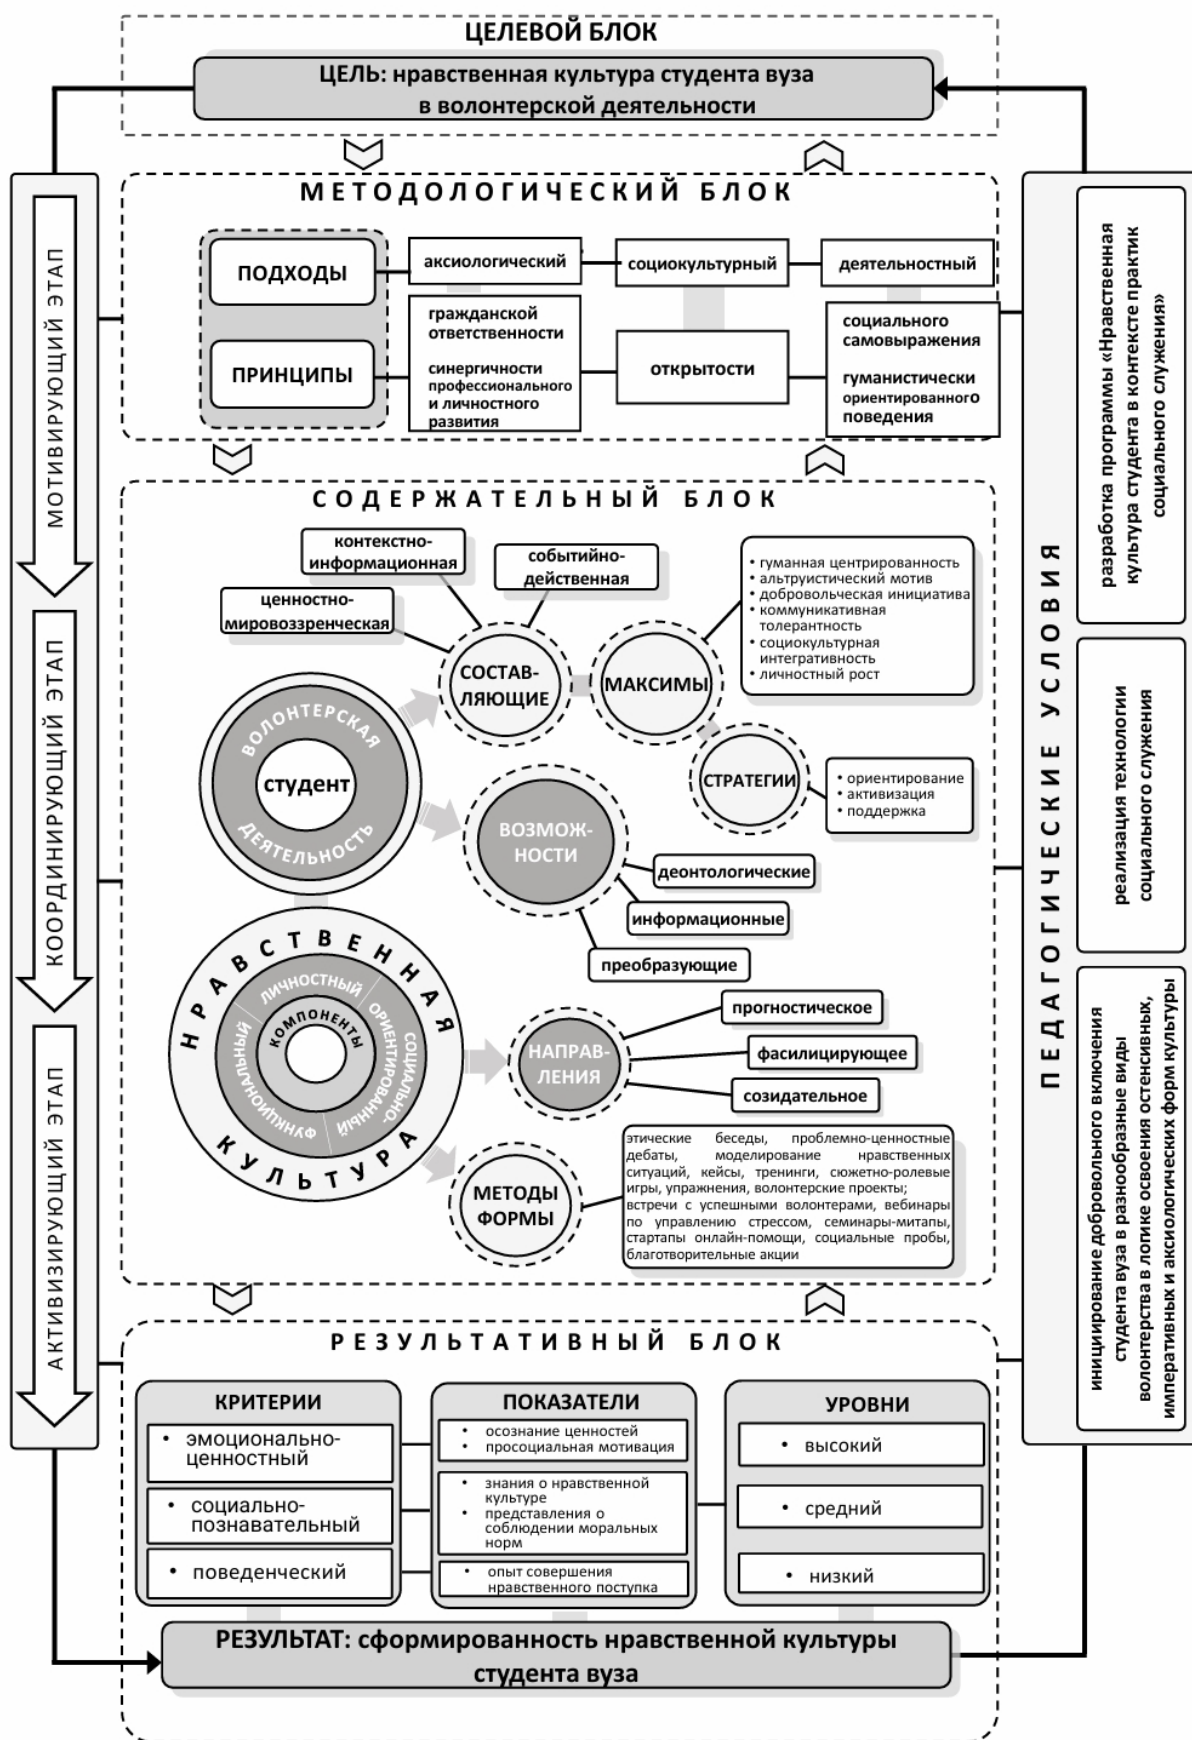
ЦЕЛЕВОЙ БЛОК

ЦЕЛЬ: нравственная культура студента вуза в волонтерской деятельности

МОТИВИРУЮЩИЙ ЭТАП

КООРДИНИРУЮЩИЙ ЭТАП

АКТИВИЗИРУЮЩИЙ ЭТАП

МЕТОДОЛОГИЧЕСКИЙ БЛОК

ПОДХОДЫ

ПРИНЦИПЫ

аксиологический

социокультурный

деятельностный

гражданской ответственности

синергичности профессионального и личностного развития

открытости

социального самовыражения

гуманистически ориентированного поведения

СОДЕРЖАТЕЛЬНЫЙ БЛОК

контекстно-информационная

событийно-действенная

ценностно-мировоззренческая

СОСТАВ-ЛЯЮЩИЕ

МАКСИМЫ

• гуманная центрированность
• альтруистический мотив
• добровольческая инициатива
• коммуникативная толерантность
• социокультурная интегративность
• личностный рост

СТРАТЕГИИ

• ориентирование
• активизация
• поддержка

ВОЛОНТЕРСКАЯ ДЕЯТЕЛЬНОСТЬ

студент

ВОЗМОЖ-НОСТИ

деонтологические

информационные

преобразующие

НРАВСТВЕННАЯ КУЛЬТУРА

личностный

социально-ориентированный

функциональный

компоненты

НАПРАВ-ЛЕНИЯ

прогностическое

фасилицирующее

созидательное

МЕТОДЫ ФОРМЫ

этические беседы, проблемно-ценностные дебаты, моделирование нравственных ситуаций, кейсы, тренинги, сюжетно-ролевые игры, упражнения, волонтерские проекты; встречи с успешными волонтерами, вебинары по управлению стрессом, семинары-митапы, стартапы онлайн-помощи, социальные пробы, благотворительные акции

РЕЗУЛЬТАТИВНЫЙ БЛОК

КРИТЕРИИ

• эмоционально-ценностный

• социально-познавательный

• поведенческий

ПОКАЗАТЕЛИ

• осознание ценностей
• просоциальная мотивация

• знания о нравственной культуре
• представления о соблюдении моральных норм

• опыт совершения нравственного поступка

УРОВНИ

• высокий

• средний

• низкий

РЕЗУЛЬТАТ: сформированность нравственной культуры студента вуза

ПЕДАГОГИЧЕСКИЕ УСЛОВИЯ

разработка программы «Нравственная культура студента в контексте практик социального служения»

реализация технологии социального служения

инициирование добровольного включения студента вуза в разнообразные виды волонтерства в логике освоения остенсивных, императивных и аксиологических форм культуры